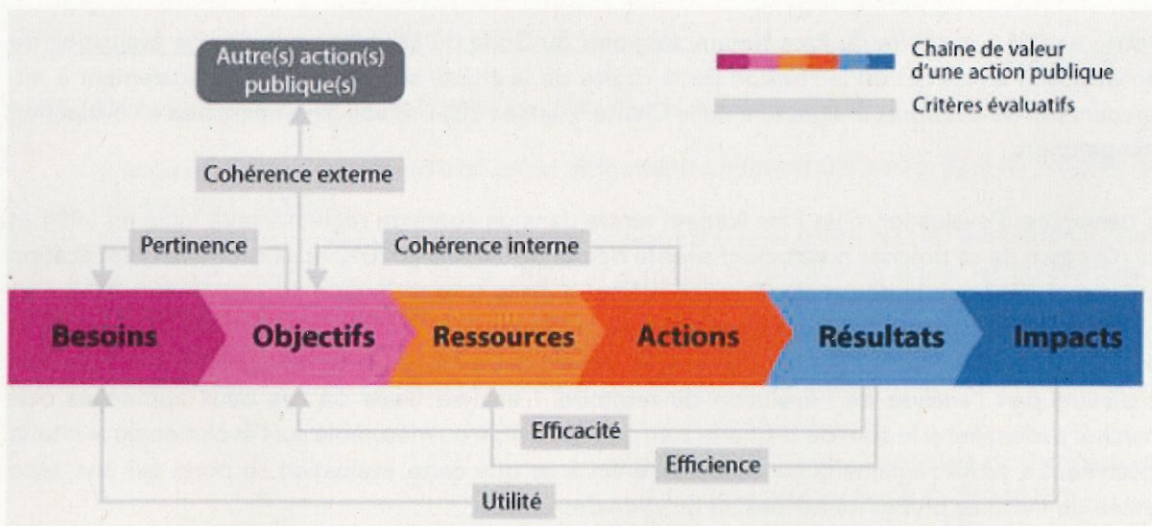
Autre(s) action(s) publique(s)

Chaîne de valeur d'une action publique

Critères évaluatifs

Cohérence externe

Pertinence

Cohérence interne

Besoins

Objectifs

Ressources

Actions

Résultats

Impacts

Efficacité

Efficience

Utilité